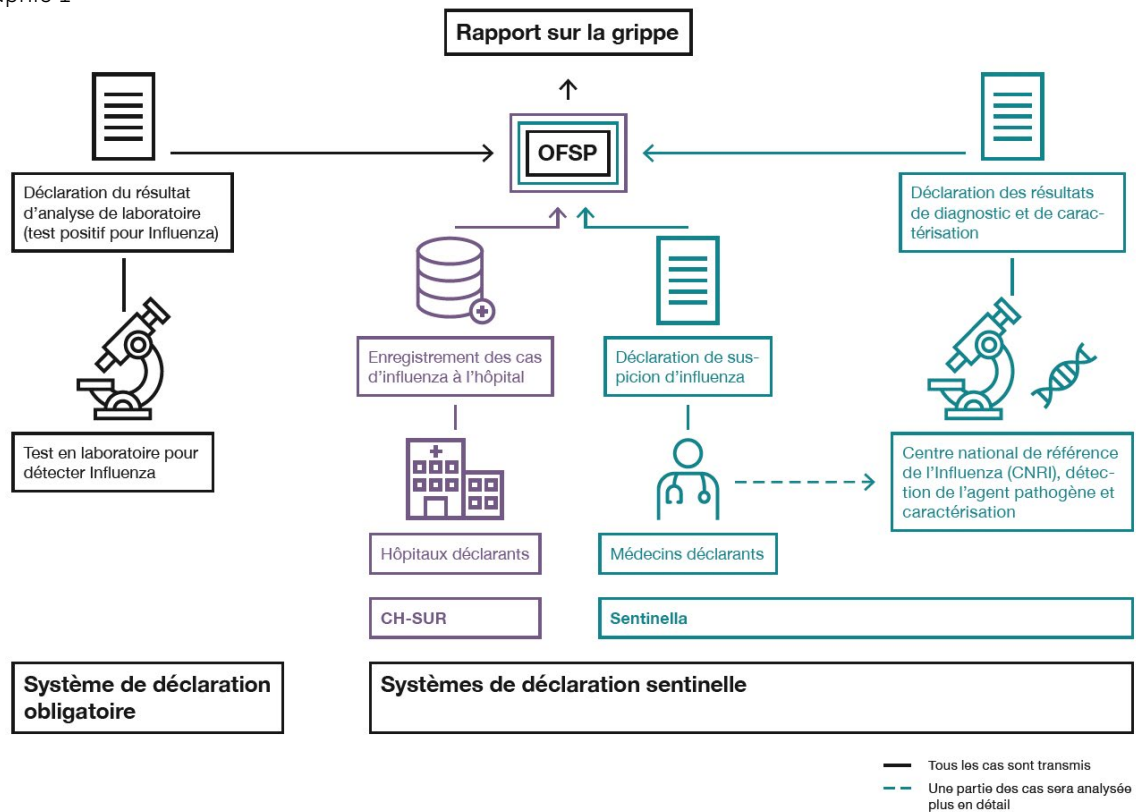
aphie 1

Rapport sur la grippe

OFSP

Déclaration du résultat d'analyse de laboratoire (test positif pour Influenza)

Test en laboratoire pour détecter Influenza

Enregistrement des cas d'influenza à l'hôpital

Hôpitaux déclarants

CH-SUR

Déclaration de suspicion d'influenza

Médecins déclarants

Sentinella

Déclaration des résultats de diagnostic et de caractérisation

Centre national de référence de l'Influenza (CNRI), détection de l'agent pathogène et caractérisation

Système de déclaration obligatoire

Systèmes de déclaration sentinelle

Tous les cas sont transmis

Une partie des cas sera analysée plus en détail